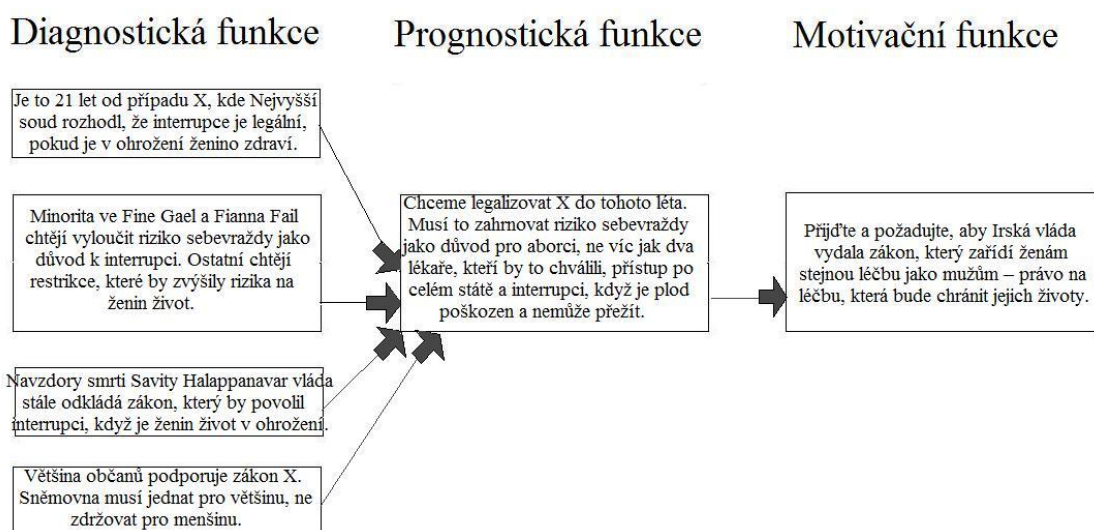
Diagnostická funkce

Prognostická funkce

Motivační funkce

Je to 21 let od případu X, kde Nejvyšší soud rozhodl, že interrupce je legální, pokud je v ohrožení ženino zdraví.

Minorita ve Fine Gael a Fianna Fail chtějí vyloučit riziko sebevraždy jako důvod k interrupci. Ostatní chtějí restrikce, které by zvýšily rizika na ženin život.

Navzdory smrti Savity Halappanavar vláda stále odkládá zákon, který by povolil interrupci, když je ženin život v ohrožení.

Většina občanů podporuje zákon X. Sněmovna musí jednat pro většinu, ne zdržovat pro menšinu.

Chceme legalizovat X do tohoto léta. Musí to zahrnovat riziko sebevraždy jako důvod pro aborci, ne víc jak dva lékaře, kteří by to chválili, přístup po celém státě a interrupci, když je plod poškozen a nemůže přežít.

Přijďte a požadujte, aby Irská vláda vydala zákon, který zařídí ženám stejnou léčbu jako mužům – právo na léčbu, která bude chránit jejich životy.